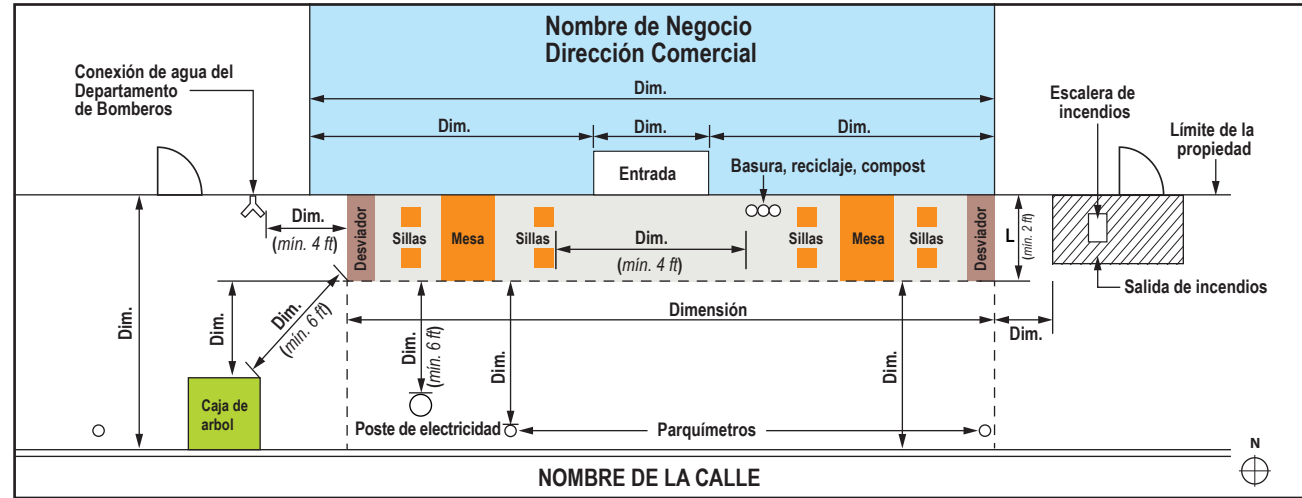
Nombre de Negocio
Dirección Comercial

Conexión de agua del Departamento de Bomberos

Dim.

Dim.

Dim.

Dim.

Escalera de incendios

Límite de la propiedad

Entrada

Basura, reciclaje, compost

Dim.
(*mín. 4 ft*)

Desviador

Sillas

Mesa

Sillas

Dim.
(*mín. 4 ft*)

Sillas

Mesa

Sillas

Desviador

L

(*mín. 2 ft*)

Salida de incendios

Dim.

Dim.

Dim.
(*mín. 6 ft*)

Dim.
(*mín. 6 ft*)

Dim.

Dimensión

Dim.

Dim.

Caja de arbol

Poste de electricidad

Parquímetros

N

NOMBRE DE LA CALLE